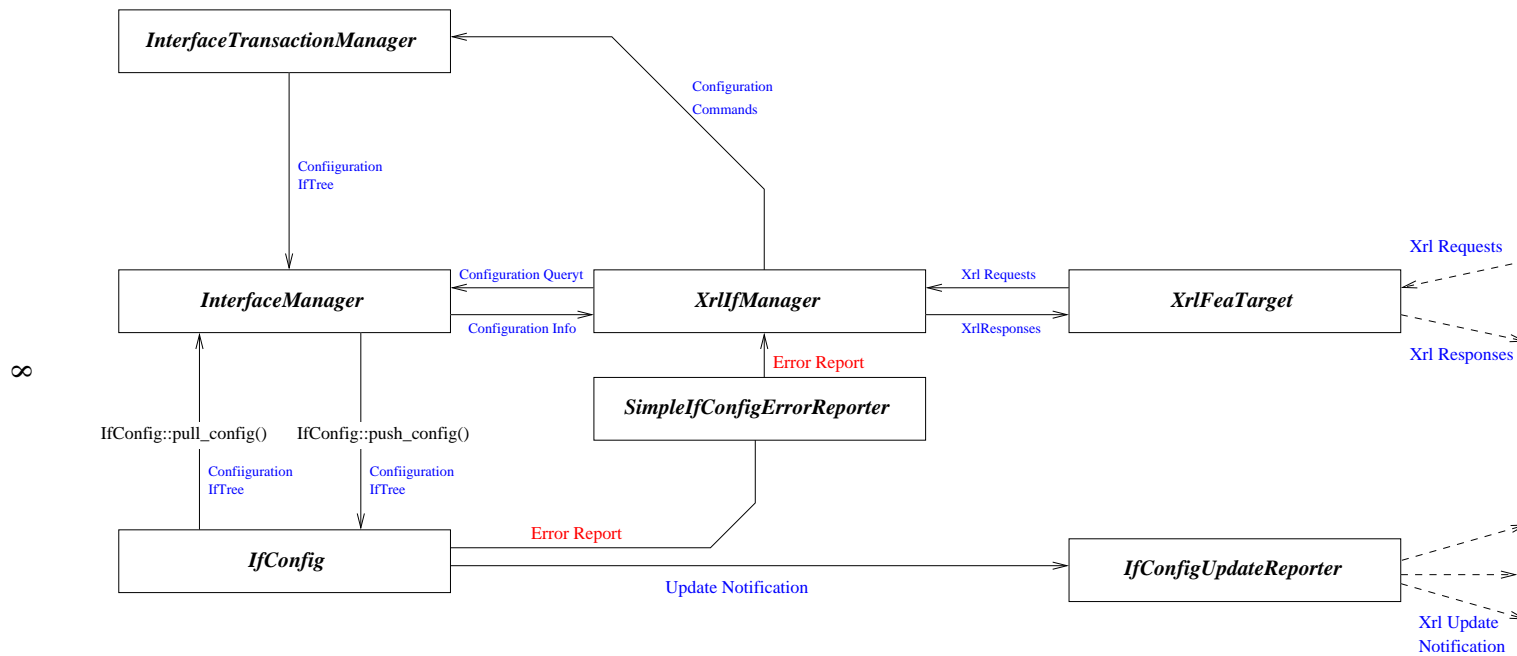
InterfaceTransactionManager

Configuration
Commands

Confiiguration
IfTree

Xrl Requests

Configuration Queryt

Xrl Requests

InterfaceManager

XrlIfManager

XrlFeaTarget

Configuration Info

XrlResponses

Xrl Responses

8

Error Report

SimpleIfConfigErrorReporter

IfConfig::pull_config()

IfConfig::push_config()

Confiiguration
IfTree

Confiiguration
IfTree

Error Report

IfConfig

IfConfigUpdateReporter

Update Notification

Xrl Update
Notification